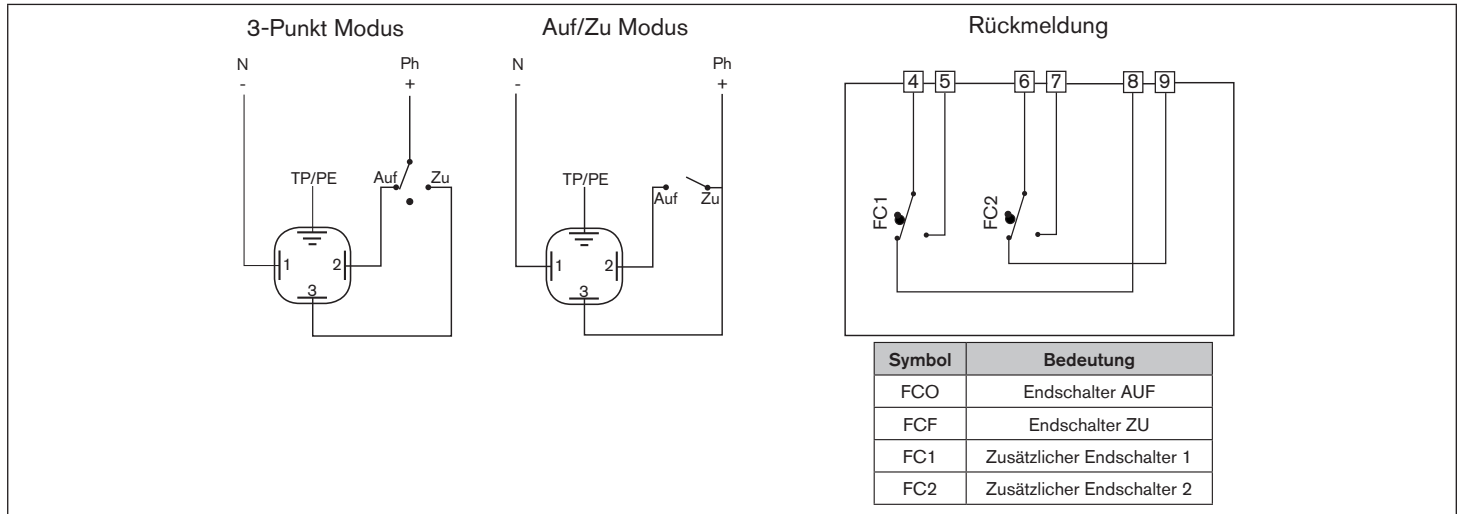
3-Punkt Modus

N
-
Ph
+
TP/PE
Auf
Zu
1
2
3

Auf/Zu Modus

N
-
Ph
+
TP/PE
Auf
Zu
1
2
3

Rückmeldung

4 5 6 7 8 9
FC1
FC2

| Symbol | Bedeutung |
|---|---|
| FCO | Endschalter AUF |
| FCF | Endschalter ZU |
| FC1 | Zusätzlicher Endschalter 1 |
| FC2 | Zusätzlicher Endschalter 2 |